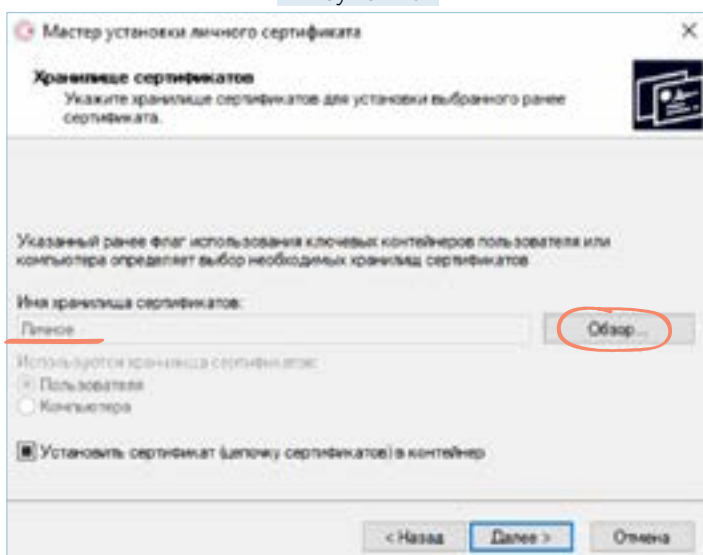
Мастер установки личного сертификата

Хранилище сертификатов

Укажите хранилище сертификатов для установки выбранного ранее сертификата.

Указанный ранее флаг использования ключевых контейнеров пользователя или компьютера определяет выбор необходимых хранилищ сертификатов

Имя хранилища сертификатов:

Личное

Обзор...

Используются хранилища сертификатов:

Пользователя

Компьютера

Установить сертификат (цепочку сертификатов) в контейнер

< Назад

Далее >

Отмена